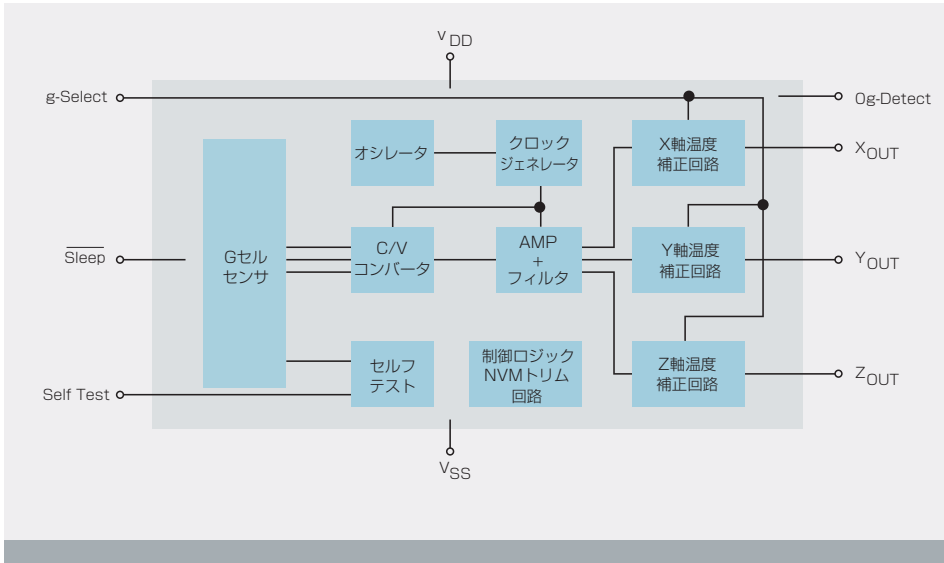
$V_{DD}$

g-Select

0g-Detect

オシレータ

クロック ジェネレータ

X軸温度 補正回路

$X_{OUT}$

$\overline{\text{Sleep}}$

Gセル センサ

C/V コンバータ

AMP + フィルタ

Y軸温度 補正回路

$Y_{OUT}$

セルフ テスト

制御ロジック NVMトリム 回路

Z軸温度 補正回路

$Z_{OUT}$

Self Test

$V_{SS}$